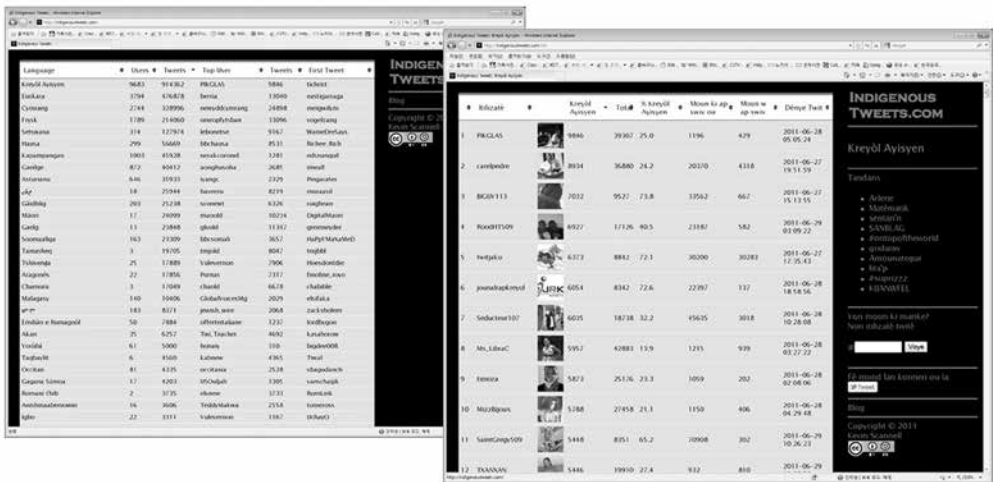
Indigenous Tweets - Windows Internet Explorer

| Language | Users | Tweets | Top User | Tweets | First Tweet |
|---|---|---|---|---|---|
| Kreyòl Ayisyen | 9683 | 914362 | PIKGLAS | 5846 | tichrist |
| Euskara | 3794 | 476878 | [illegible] | 13046 | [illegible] |
| Cymraeg | 2744 | 328996 | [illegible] | 24898 | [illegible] |
| Frysk | 1789 | 214060 | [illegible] | 13096 | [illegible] |
| Setswana | 374 | 127974 | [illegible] | 9167 | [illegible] |
| Hausa | 299 | 56669 | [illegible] | 8531 | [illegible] |
| Kapampangan | 1003 | 45928 | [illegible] | 3281 | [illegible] |
| Gaeilge | 872 | 40412 | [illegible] | 2681 | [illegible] |
| Asturianu | 846 | 35933 | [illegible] | 2329 | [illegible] |
| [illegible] | 14 | 25944 | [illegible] | 8219 | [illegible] |
| Gàidhlig | 203 | 25238 | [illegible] | 6326 | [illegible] |
| Māori | 17 | 24099 | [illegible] | 10214 | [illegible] |
| Gaelg | 13 | 23848 | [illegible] | 11317 | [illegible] |
| Soomaaliga | 163 | 23309 | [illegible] | 3657 | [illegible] |
| Tamaziɣt | 3 | 19705 | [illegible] | 8047 | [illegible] |
| Tshivenḓa | 25 | 17889 | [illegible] | 7906 | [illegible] |
| Aragonés | 22 | 17856 | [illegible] | 2317 | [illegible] |
| Chamoru | 3 | 17049 | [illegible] | 6678 | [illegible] |
| Malagasy | 110 | 10406 | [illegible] | 2029 | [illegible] |
| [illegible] | 183 | 8371 | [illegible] | 2064 | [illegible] |
| Lëtzebuergesch | 50 | 7884 | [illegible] | 1232 | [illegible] |
| Akan | 35 | 6257 | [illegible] | 4692 | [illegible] |
| Yorùbá | 61 | 5000 | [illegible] | 350 | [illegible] |
| Taqbaylit | 6 | 4569 | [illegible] | 4365 | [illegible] |
| Occitan | 81 | 4335 | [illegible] | 2538 | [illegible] |
| Gagana Sāmoa | 17 | 4203 | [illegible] | 1305 | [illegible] |
| Romani Chib | 2 | 3735 | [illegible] | 3731 | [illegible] |
| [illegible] | 16 | 3606 | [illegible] | 2554 | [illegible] |
| Igbo | 22 | 3311 | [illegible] | 1167 | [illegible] |

INDIGENOUS TWEETS
Blog
Copyright © 2011 Kevin Scannell

Indigenous Tweets: Kreyòl Ayisyen - Windows Internet Explorer

| | Itilizatè | | Kreyòl Ayisyen | Total | % Kreyòl Ayisyen | Moun ki ap swiv ou | Moun w ap swiv | Dènye Twit |
|---|---|---|---|---|---|---|---|---|
| 1 | PIKGLAS | | 5846 | 39307 | 25.0 | 1196 | 429 | 2011-06-28 05:05:24 |
| 2 | carelpedre | | 8934 | 36880 | 24.2 | 20370 | 4318 | 2011-06-27 19:51:59 |
| 3 | BIGIVY13 | | 7032 | 9527 | 73.8 | 33562 | 667 | 2011-06-27 15:13:55 |
| 4 | RoodHT509 | | 6927 | 17126 | 40.5 | 23387 | 582 | 2011-06-29 03:09:22 |
| 5 | twitjaku | | 6373 | 8842 | 72.1 | 30200 | 30283 | 2011-06-27 17:35:43 |
| 6 | jounadrapkreyol | | 6054 | 8342 | 72.6 | 22397 | 137 | 2011-06-28 18:58:56 |
| 7 | Seducteur107 | | 6035 | 18738 | 32.2 | 45635 | 3018 | 2011-06-28 10:28:08 |
| 8 | Ms_LilnaC | | 5957 | 42883 | 13.9 | 1215 | 939 | 2011-06-28 03:27:22 |
| 9 | Emeza | | 5873 | 25176 | 23.3 | 1059 | 202 | 2011-06-28 02:08:06 |
| 10 | MizzBijoux | | 5788 | 27458 | 21.1 | 1150 | 406 | 2011-06-28 04:29:48 |
| 11 | SaintGreg509 | | 5448 | 8351 | 65.2 | 70908 | 302 | 2011-06-29 10:26:23 |
| 12 | TXANXAN | | 5446 | 19910 | 27.4 | 932 | 810 | 2011-06-29 |

INDIGENOUS TWEETS.COM
Kreyòl Ayisyen
Tandans
• Arlene
• Matematik
• sentan'n
• SANBLAG
• #rettopoftheworld
• godann
• Amounatoque
• fira'p
• #vapeprzz
• KIINAWEL
Yon moun ki manke? Non itilizatè twitè
@ Voye
Fè moun lan konnen ou la
Tweet
Blog
Copyright © 2011 Kevin Scannell